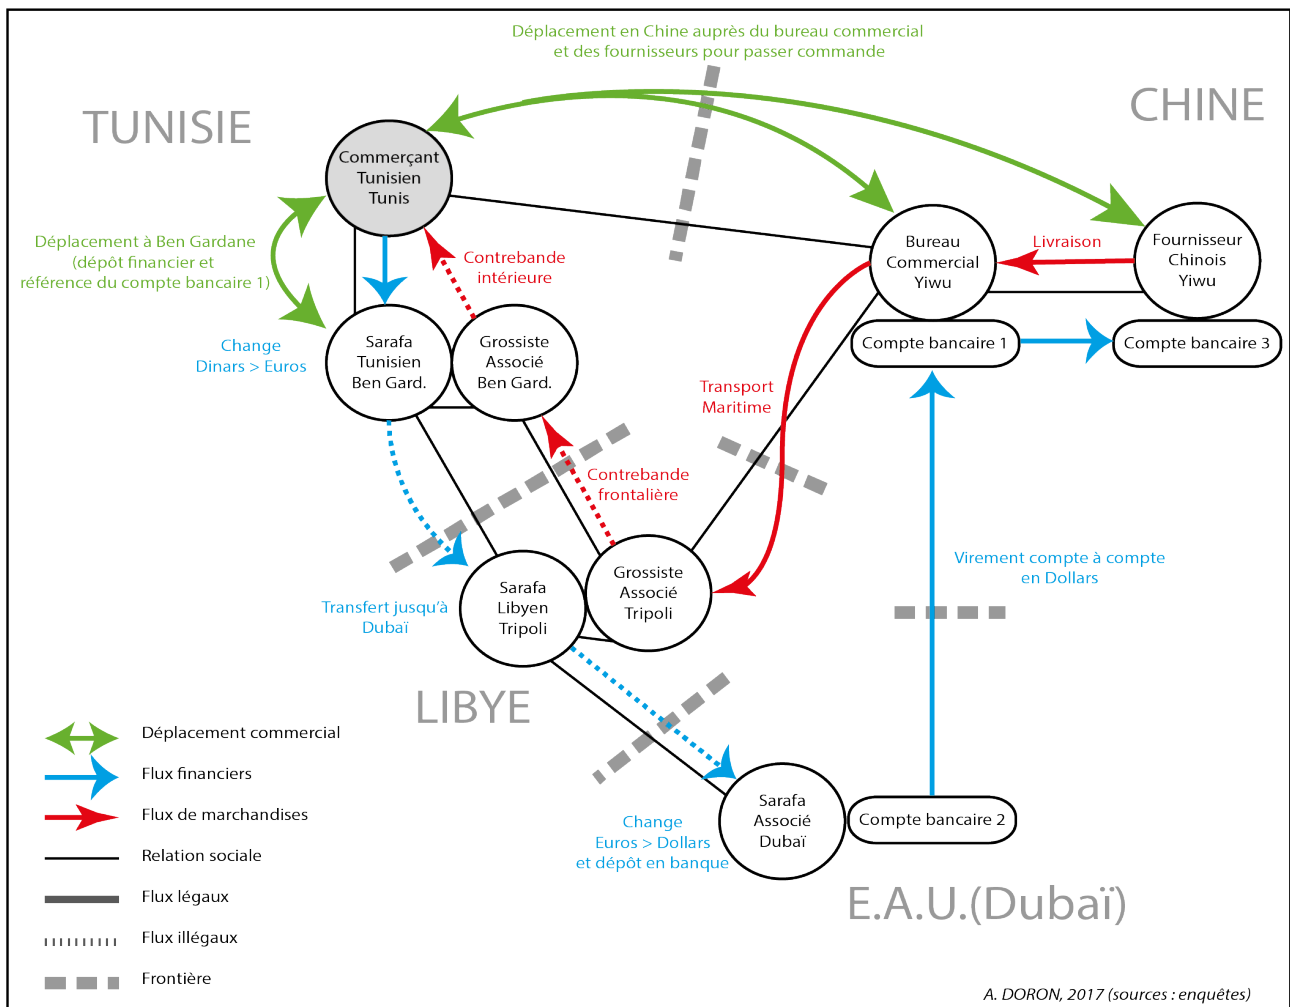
Déplacement en Chine auprès du bureau commercial et des fournisseurs pour passer commande

TUNISIE

CHINE

Commerçant Tunisien Tunis

Bureau Commercial Yiwu

Fournisseur Chinois Yiwu

Livraison

Déplacement à Ben Gardane (dépôt financier et référence du compte bancaire 1)

Contrebande intérieure

Change Dinars > Euros

Sarafa Tunisien Ben Gard.

Grossiste Associé Ben Gard.

Compte bancaire 1

Compte bancaire 3

Transport Maritime

Contrebande frontalière

Virement compte à compte en Dollars

Transfert jusqu'à Dubaï

Sarafa Libyen Tripoli

Grossiste Associé Tripoli

LIBYE

Déplacement commercial

Flux financiers

Flux de marchandises

Relation sociale

Flux légaux

Flux illégaux

Frontière

Sarafa Associé Dubaï

Compte bancaire 2

Change Euros > Dollars et dépôt en banque

E.A.U.(Dubaï)

A. DORON, 2017 (sources : enquêtes)